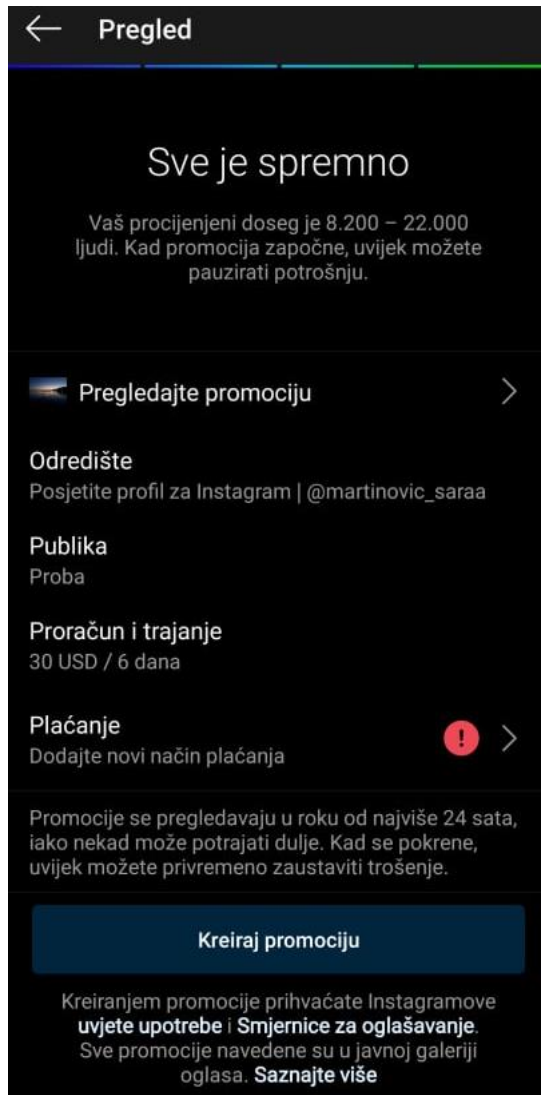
Pregled

Sve je spremno

Vaš procijenjeni doseg je 8.200 – 22.000 ljudi. Kad promocija započne, uvijek možete pauzirati potrošnju.

Pregledajte promociju

Odredište
Posjetite profil za Instagram | @martinovic_saraa

Publika
Proba

Proračun i trajanje
30 USD / 6 dana

Plaćanje
Dodajte novi način plaćanja

!

Promocije se pregledavaju u roku od najviše 24 sata, iako nekad može potrajati dulje. Kad se pokrene, uvijek možete privremeno zaustaviti trošenje.

Kreiraj promociju

Kreiranjem promocije prihvaćate Instagramove uvjete upotrebe i Smjernice za oglašavanje. Sve promocije navedene su u javnoj galeriji oglasa. Saznajte više